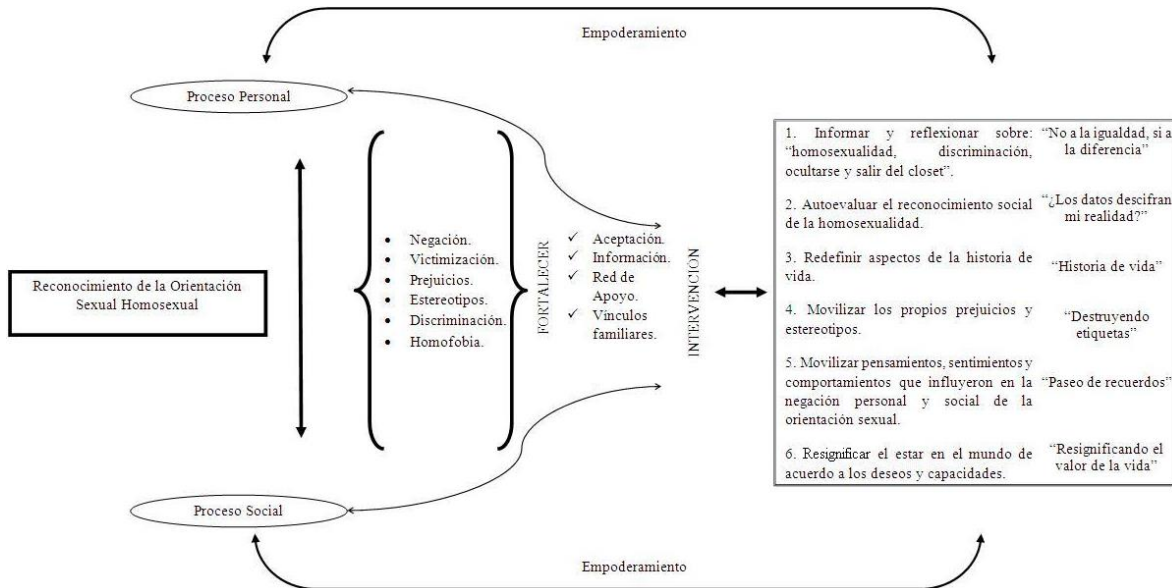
Empoderamiento

Proceso Personal

Reconocimiento de la Orientación Sexual Homosexual

- Negación.
- Victimización.
- Prejuicios.
- Estereotipos.
- Discriminación.
- Homofobia.

FORTALECER

✓ Aceptación.
✓ Información.
✓ Red de Apoyo.
✓ Vínculos familiares.

INTERVENCION

| | |
|---|---|
| 1. Informar y reflexionar sobre: "homosexualidad, discriminación, ocultarse y salir del closet". | "No a la igualdad, si a la diferencia" |
| 2. Autoevaluar el reconocimiento social de la homosexualidad. | "¿Los datos descifran mi realidad?" |
| 3. Redefinir aspectos de la historia de vida. | "Historia de vida" |
| 4. Movilizar los propios prejuicios y estereotipos. | "Destruyendo etiquetas" |
| 5. Movilizar pensamientos, sentimientos y comportamientos que influyeron en la negación personal y social de la orientación sexual. | "Paseo de recuerdos" |
| 6. Resignificar el estar en el mundo de acuerdo a los deseos y capacidades. | "Resignificando el valor de la vida" |

Proceso Social

Empoderamiento